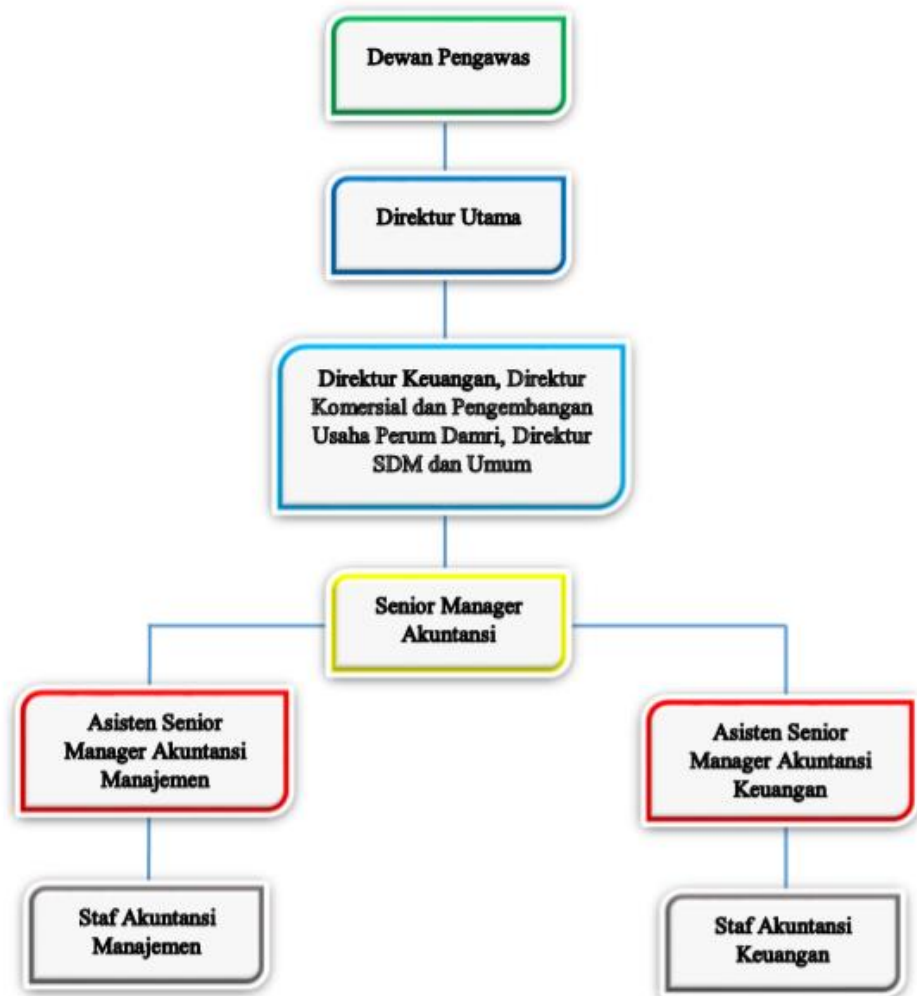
Dewan Pengawas

Direktur Utama

Direktur Keuangan, Direktur Komersial dan Pengembangan Usaha Perum Damri, Direktur SDM dan Umum

Senior Manager Akuntansi

Asisten Senior Manager Akuntansi Manajemen

Asisten Senior Manager Akuntansi Keuangan

Staf Akuntansi Manajemen

Staf Akuntansi Keuangan